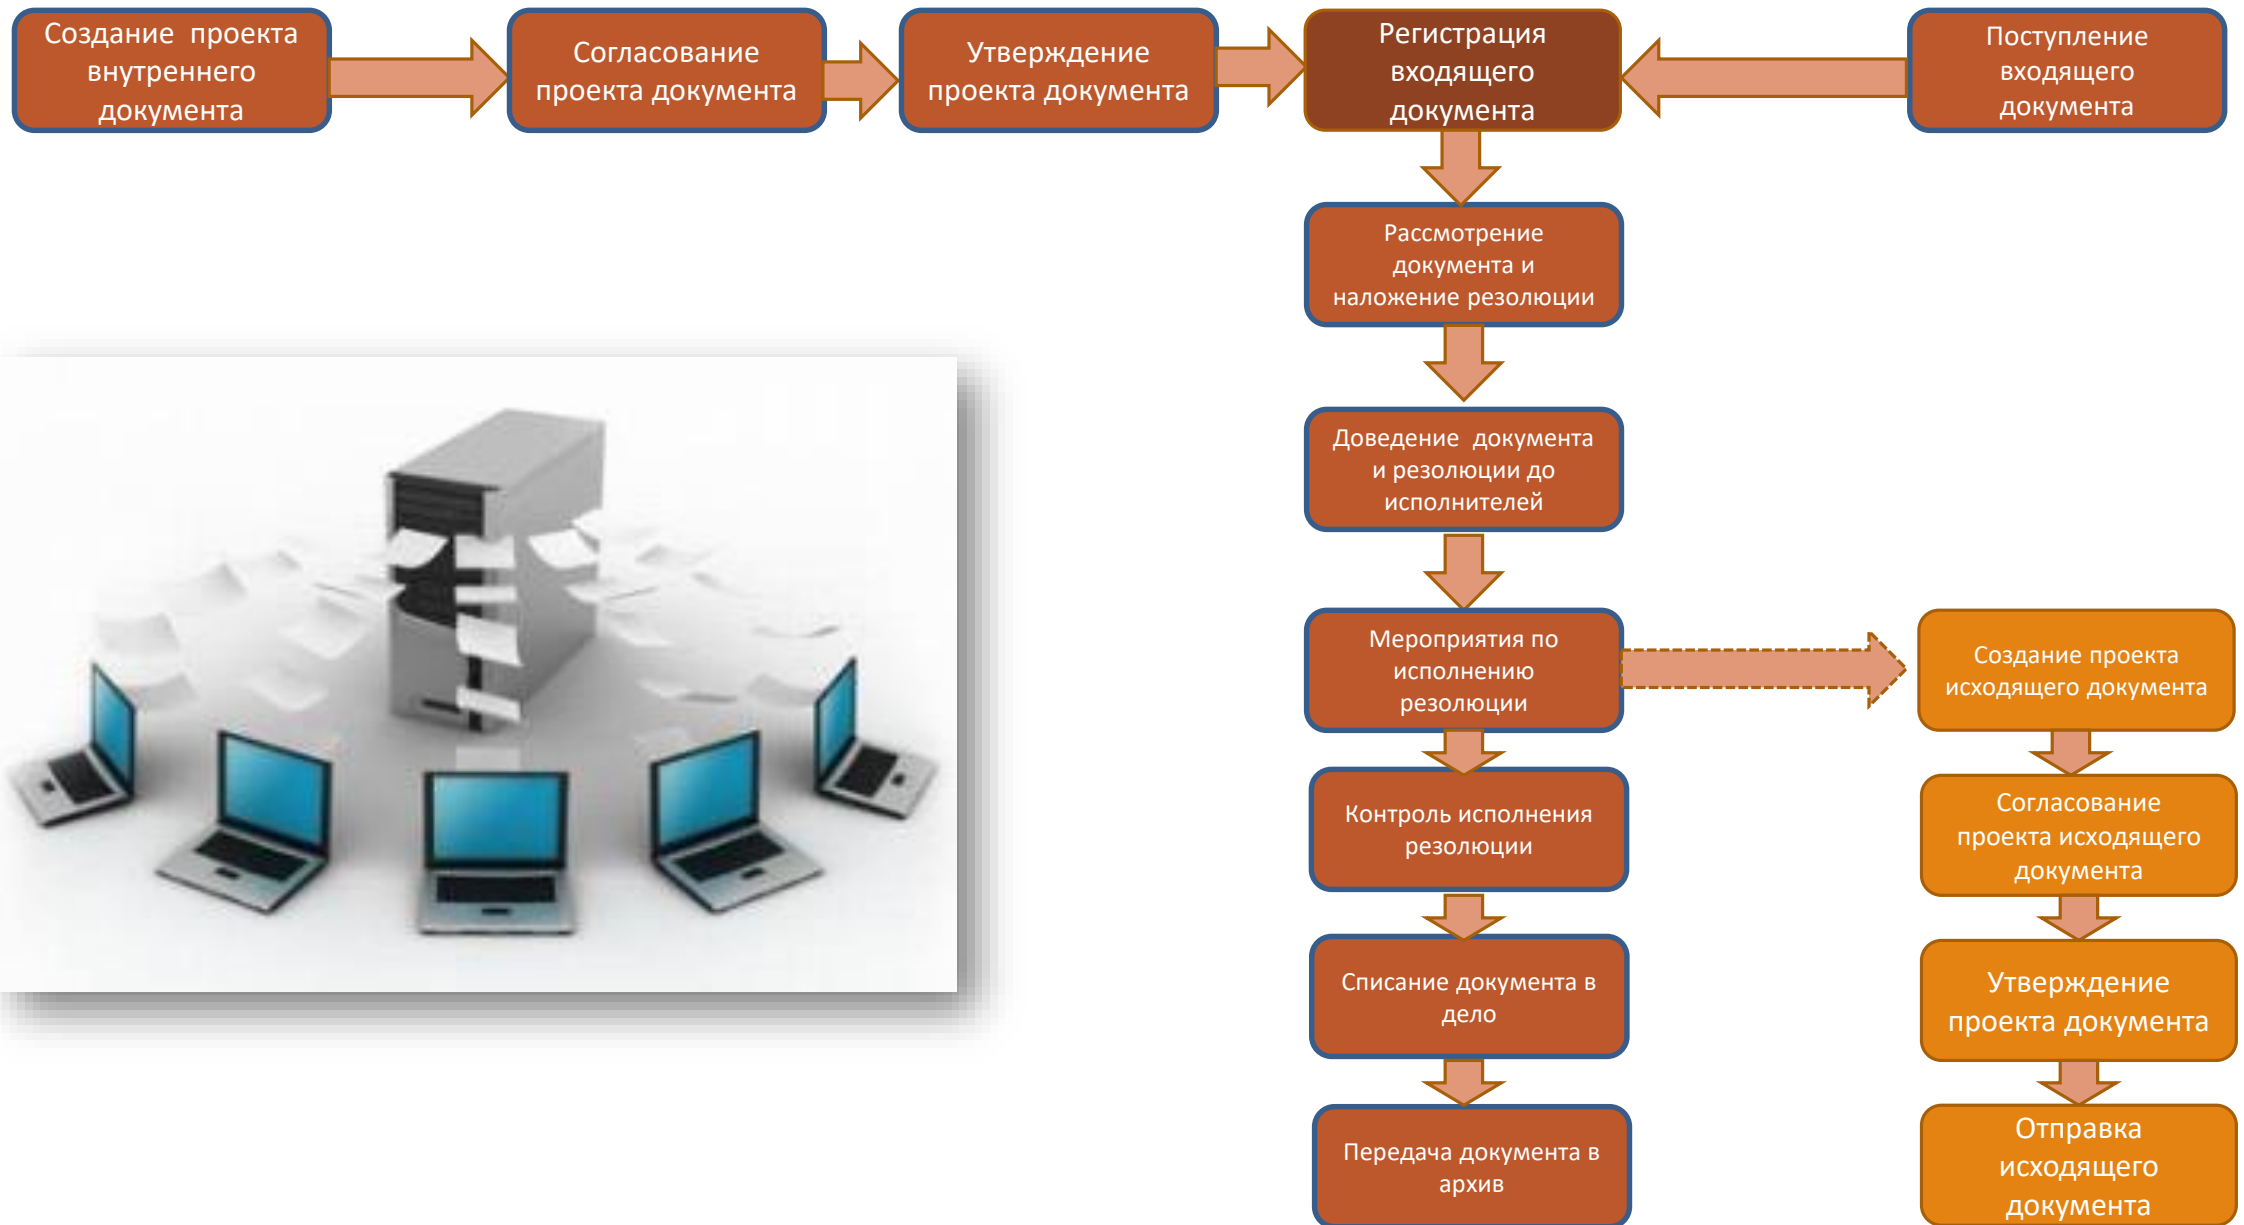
Создание проекта внутреннего документа

Согласование проекта документа

Утверждение проекта документа

Регистрация входящего документа

Поступление входящего документа

Рассмотрение документа и наложение резолюции

Доведение документа и резолюции до исполнителей

Мероприятия по исполнению резолюции

Создание проекта исходящего документа

Контроль исполнения резолюции

Согласование проекта исходящего документа

Списание документа в дело

Утверждение проекта документа

Передача документа в архив

Отправка исходящего документа